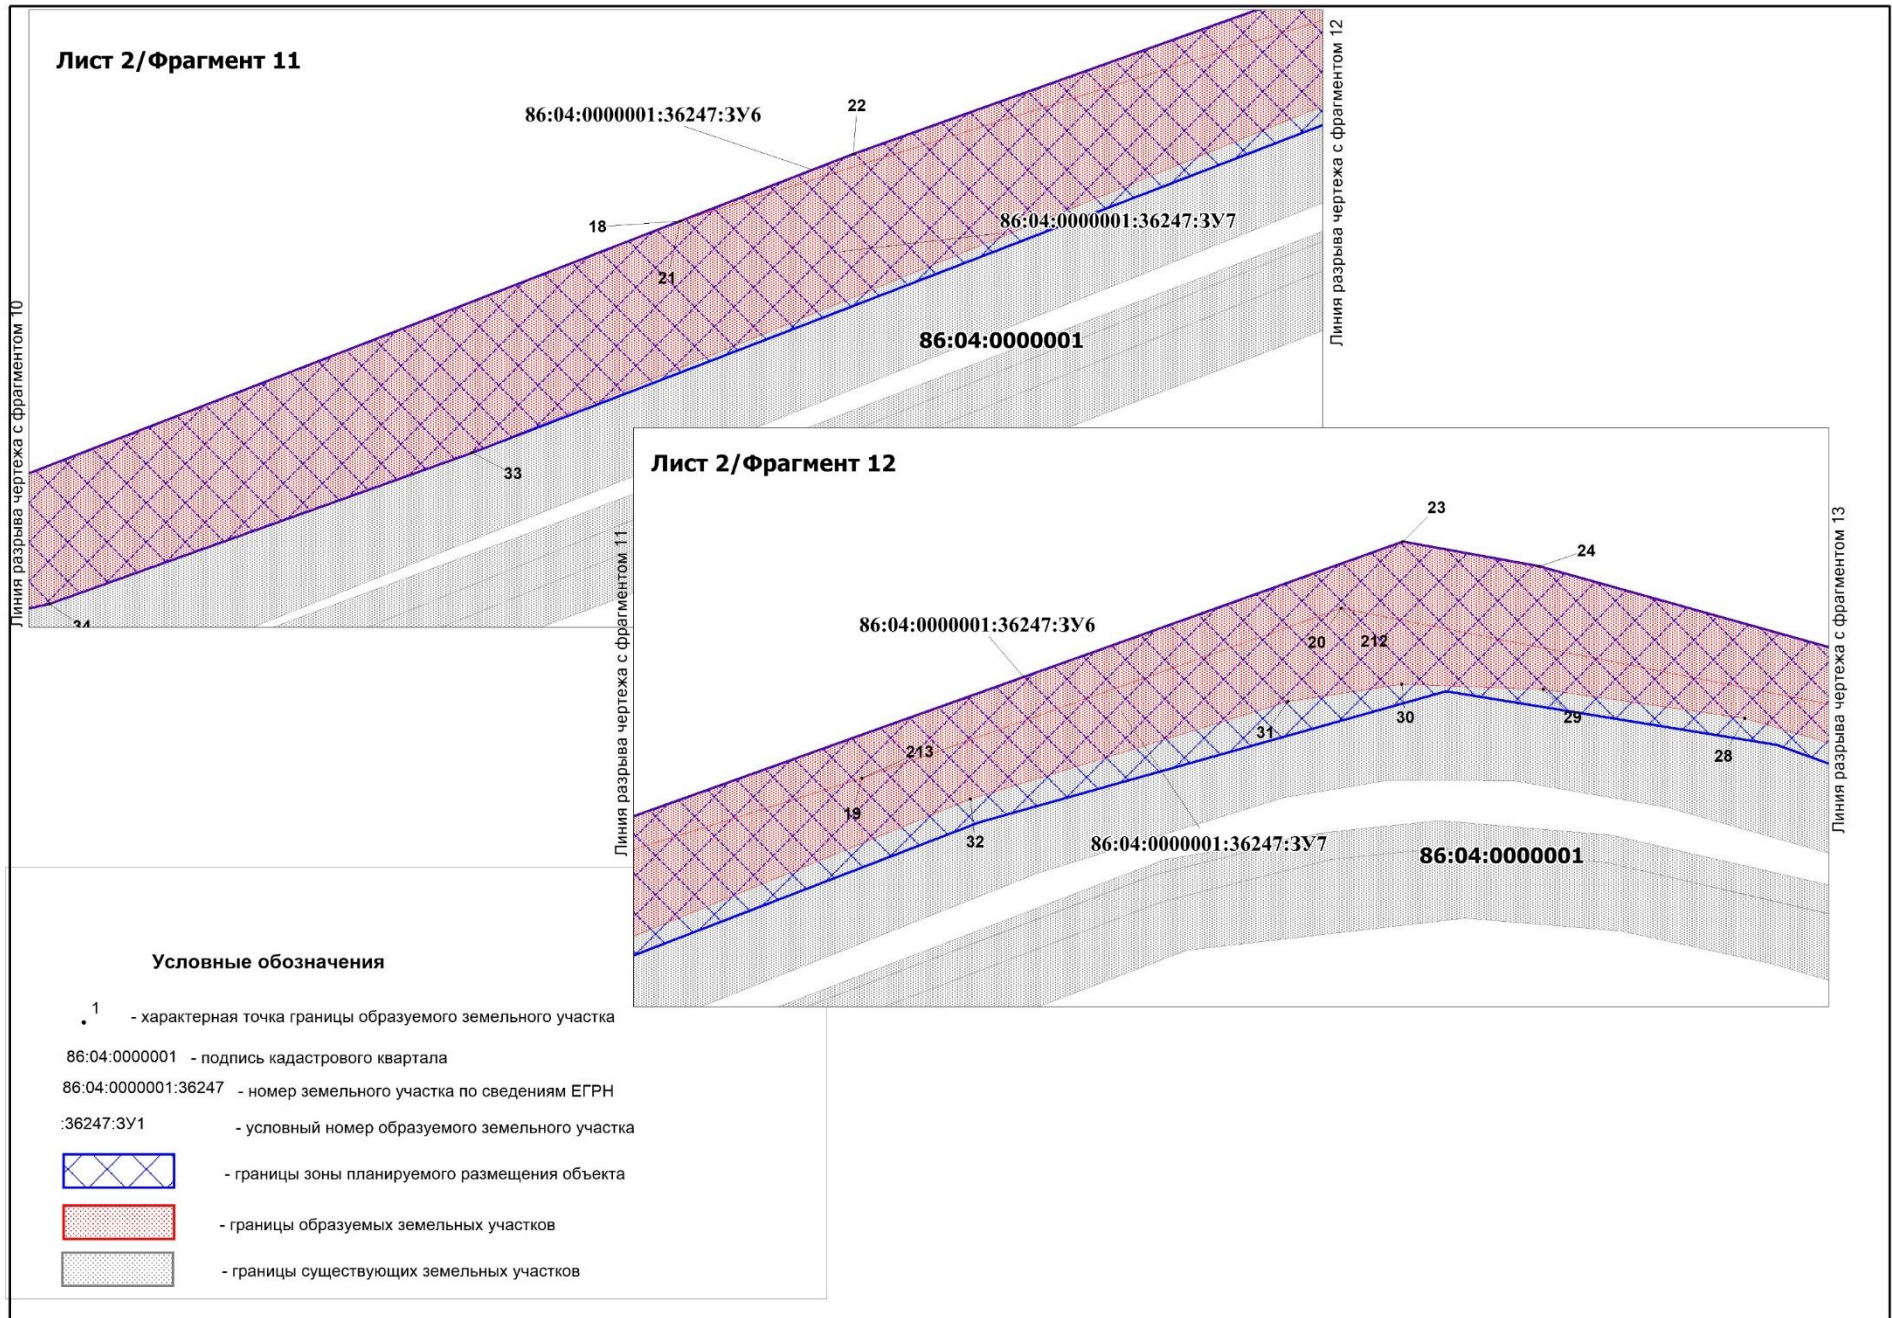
Лист 2/Фрагмент 11

Линия разрыва чертежа с фрагментом 10

86:04:0000001:36247:ЗУ6

22

18

86:04:0000001:36247:ЗУ7

21

86:04:0000001

33

34

Линия разрыва чертежа с фрагментом 12

Лист 2/Фрагмент 12

Линия разрыва чертежа с фрагментом 11

23

24

86:04:0000001:36247:ЗУ6

20

212

30

29

31

28

213

19

32

86:04:0000001:36247:ЗУ7

86:04:0000001

Линия разрыва чертежа с фрагментом 13

Условные обозначения

1 - характерная точка границы образуемого земельного участка

86:04:0000001 - подпись кадастрового квартала

86:04:0000001:36247 - номер земельного участка по сведениям ЕГРН

:36247:ЗУ1 - условный номер образуемого земельного участка

- границы зоны планируемого размещения объекта

- границы образуемых земельных участков

- границы существующих земельных участков